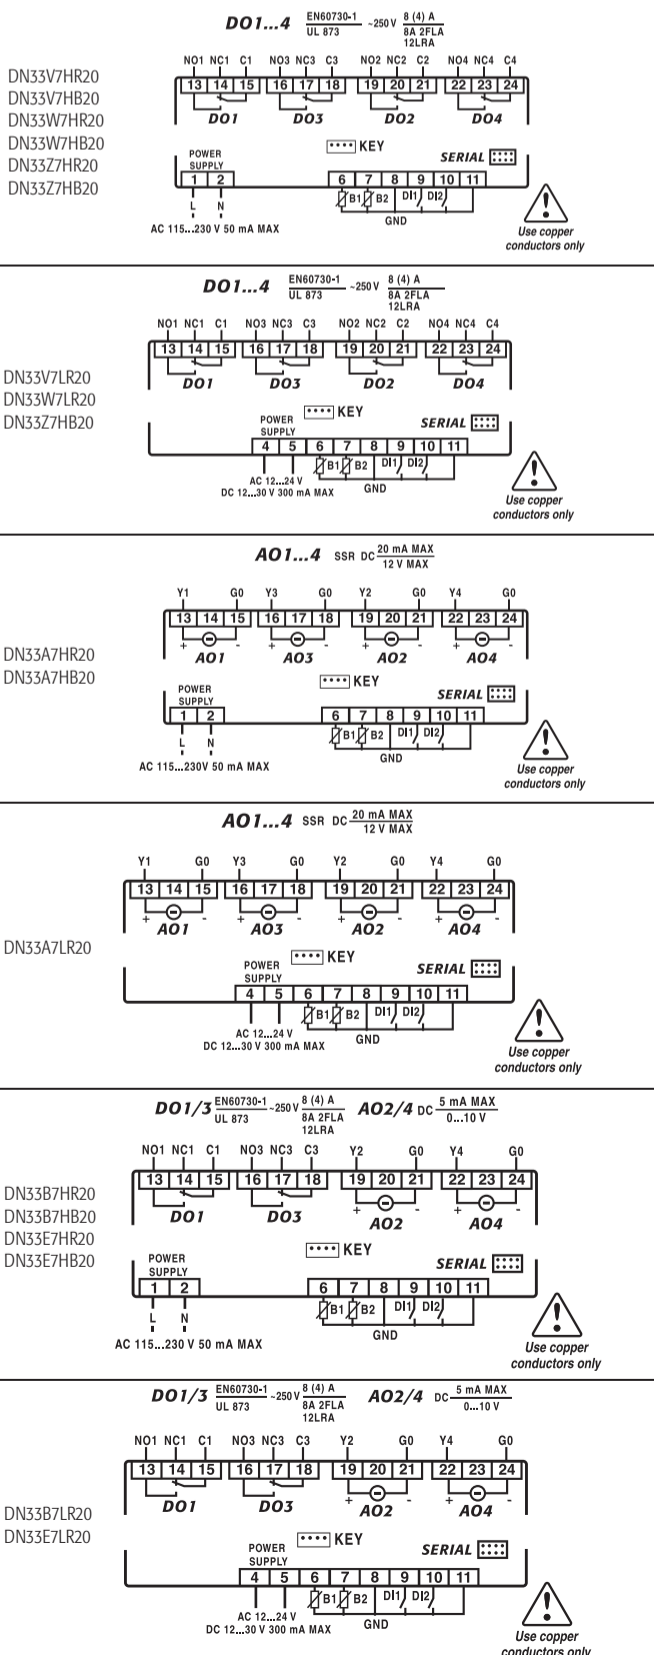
DO1...4 $\frac{\text{EN60730-1}}{\text{UL 873}}$ ~250 V $\frac{\text{8 (4) A}}{\text{8A 2FLA 12LRA}}$

DN33V7HR20
DN33V7HB20
DN33W7HR20
DN33W7HB20
DN33Z7HR20
DN33Z7HB20

NO1 NC1 C1 NO3 NC3 C3 NO2 NC2 C2 NO4 NC4 C4
13 14 15 16 17 18 19 20 21 22 23 24
DO1 DO3 DO2 DO4
KEY
POWER SUPPLY
SERIAL
1 2
L N
6 7 8 9 10 11
B1 B2 DI1 DI2
GND
AC 115...230 V 50 mA MAX
Use copper conductors only

DO1...4 $\frac{\text{EN60730-1}}{\text{UL 873}}$ ~250 V $\frac{\text{8 (4) A}}{\text{8A 2FLA 12LRA}}$

DN33V7LR20
DN33W7LR20
DN33Z7HB20

NO1 NC1 C1 NO3 NC3 C3 NO2 NC2 C2 NO4 NC4 C4
13 14 15 16 17 18 19 20 21 22 23 24
DO1 DO3 DO2 DO4
POWER SUPPLY
KEY
SERIAL
4 5 6 7 8 9 10 11
B1 B2 DI1 DI2
AC 12...24 V
DC 12...30 V 300 mA MAX
GND
Use copper conductors only

AO1...4 SSR DC $\frac{\text{20 mA MAX}}{\text{12 V MAX}}$

DN33A7HR20
DN33A7HB20

Y1 G0 Y3 G0 Y2 G0 Y4 G0
13 14 15 16 17 18 19 20 21 22 23 24
+ - + - + - + -
AO1 AO3 AO2 AO4
POWER SUPPLY
KEY
SERIAL
1 2
L N
6 7 8 9 10 11
B1 B2 DI1 DI2
GND
AC 115...230V 50 mA MAX
Use copper conductors only

AO1...4 SSR DC $\frac{\text{20 mA MAX}}{\text{12 V MAX}}$

DN33A7LR20

Y1 G0 Y3 G0 Y2 G0 Y4 G0
13 14 15 16 17 18 19 20 21 22 23 24
+ - + - + - + -
AO1 AO3 AO2 AO4
POWER SUPPLY
KEY
SERIAL
4 5 6 7 8 9 10 11
B1 B2 DI1 DI2
AC 12...24 V
DC 12...30 V 300 mA MAX
GND
Use copper conductors only

DO1/3 $\frac{\text{EN60730-1}}{\text{UL 873}}$ ~250 V $\frac{\text{8 (4) A}}{\text{8A 2FLA 12LRA}}$ AO2/4 DC $\frac{\text{5 mA MAX}}{\text{0...10 V}}$

DN33B7HR20
DN33B7HB20
DN33E7HR20
DN33E7HB20

NO1 NC1 C1 NO3 NC3 C3 Y2 G0 Y4 G0
13 14 15 16 17 18 19 20 21 22 23 24
DO1 DO3
+ - + -
AO2 AO4
POWER SUPPLY
KEY
SERIAL
1 2
L N
6 7 8 9 10 11
B1 B2 DI1 DI2
GND
AC 115...230 V 50 mA MAX
Use copper conductors only

DO1/3 $\frac{\text{EN60730-1}}{\text{UL 873}}$ ~250 V $\frac{\text{8 (4) A}}{\text{8A 2FLA 12LRA}}$ AO2/4 DC $\frac{\text{5 mA MAX}}{\text{0...10 V}}$

DN33B7LR20
DN33E7LR20

NO1 NC1 C1 NO3 NC3 C3 Y2 G0 Y4 G0
13 14 15 16 17 18 19 20 21 22 23 24
DO1 DO3
+ - + -
AO2 AO4
POWER SUPPLY
KEY
SERIAL
4 5 6 7 8 9 10 11
B1 B2 DI1 DI2
AC 12...24 V
DC 12...30 V 300 mA MAX
GND
Use copper conductors only